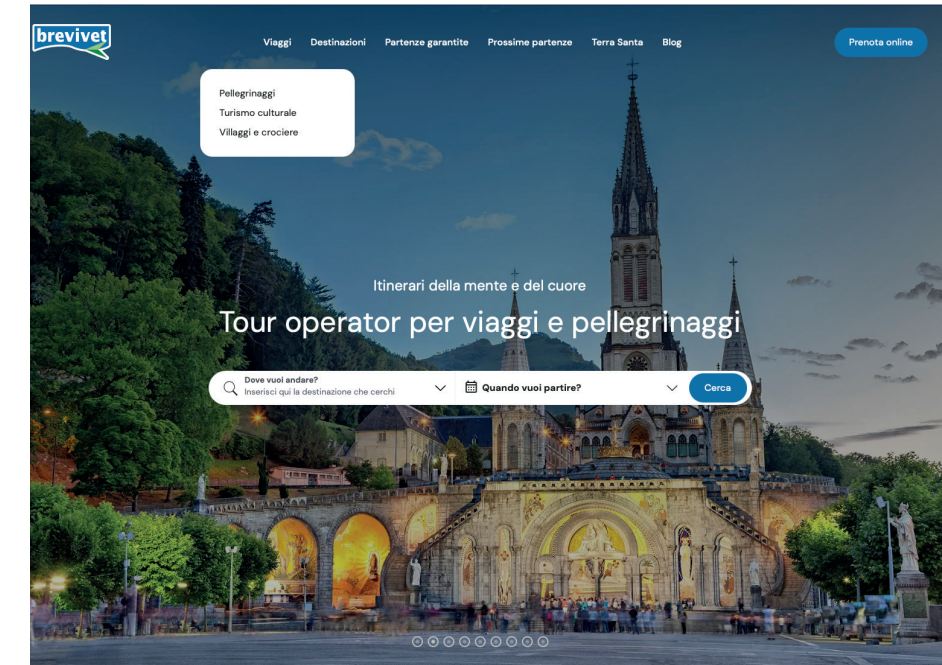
brevivet

Viaggi Destinazioni Partenze garantite Prossime partenze Terra Santa Blog

Prenota online

Pellegrinaggi
Turismo culturale
Villaggi e crociere

Itinerari della mente e del cuore

Tour operator per viaggi e pellegrinaggi

Dove vuoi andare?
Inserisci qui la destinazione che cerchi

Quando vuoi partire?

Cerca